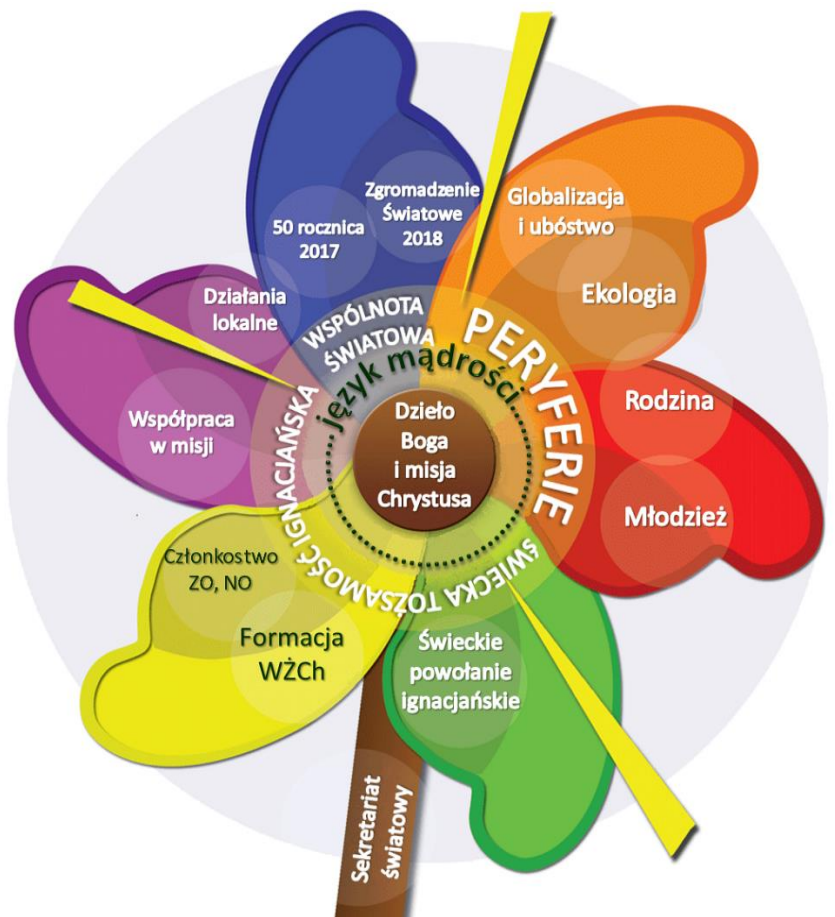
Zgromadzenie Światowe 2018

50 rocznica 2017

Globalizacja i ubóstwo

Ekologia

Działania lokalne

WSPÓLNOTA ŚWIATOWA

PERYFERIE

język mądrości

Rodzina

Współpraca w misji

Dzieło Boga i misja Chrystusa

Młodzież

ŚWIECKA TOŻSAMOŚĆ IGNACJAŃSKA

Członkostwo ZO, NO

Formacja WŻCh

Świeckie powołanie ignacjańskie

Sekretariat światowy